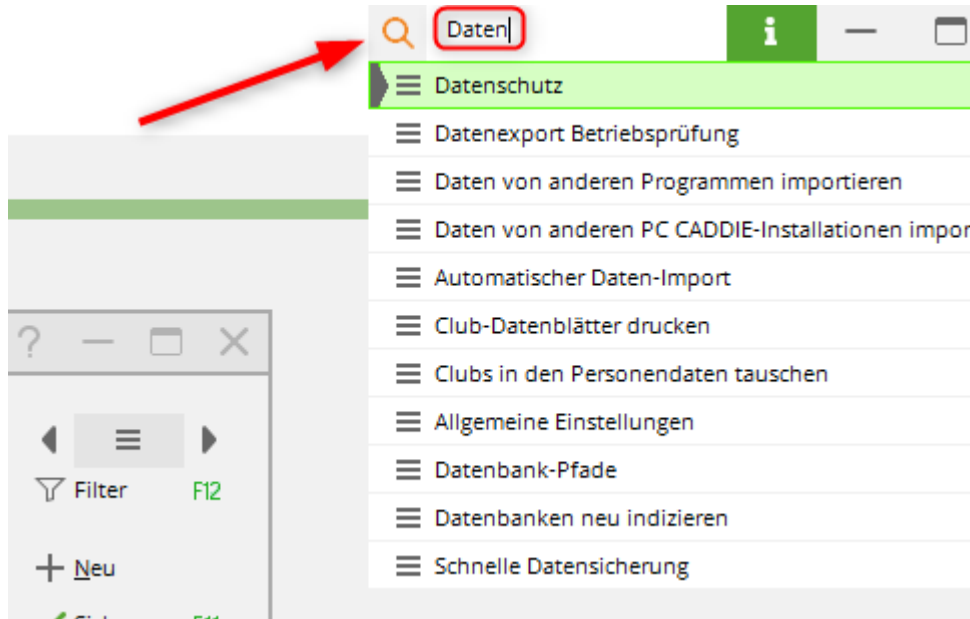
Daten

Datenschutz
Datenexport Betriebsprüfung
Daten von anderen Programmen importieren
Daten von anderen PC CADDIE-Installationen impor
Automatischer Daten-Import
Club-Datenblätter drucken
Clubs in den Personendaten tauschen
Allgemeine Einstellungen
Datenbank-Pfade
Datenbanken neu indizieren
Schnelle Datensicherung

?

Filter F12

Neu

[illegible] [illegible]